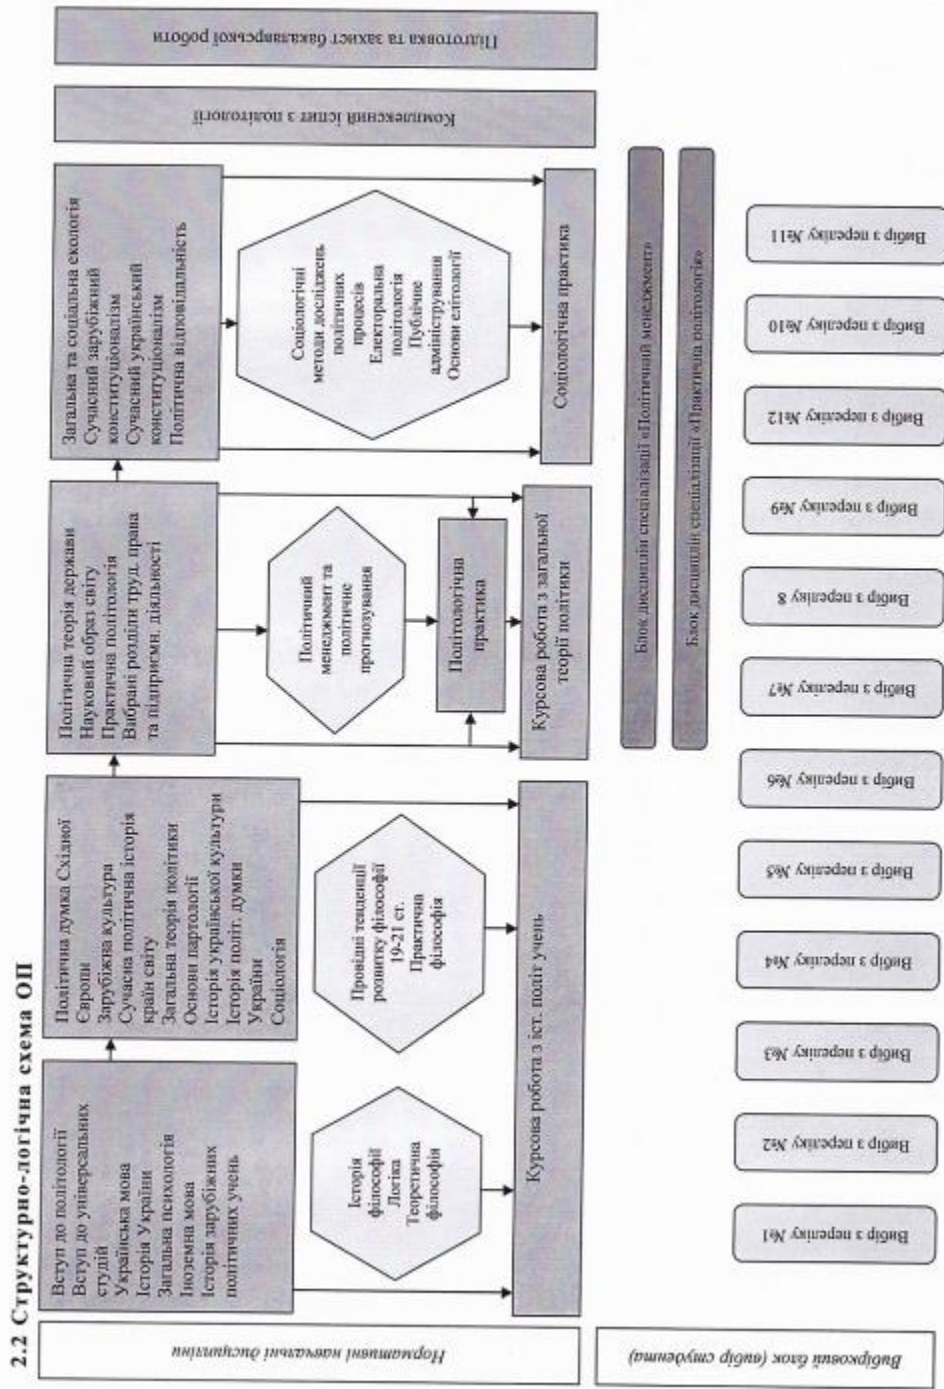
2.2 Структурно-логічна схема ОП

Нормативні навчальні дисципліни

Вибірковий блок (вибір студента)

Вступ до політології
Вступ до університальних студій
Українська мова
Історія України
Загальна психологія
Іноземна мова
Історія зарубіжних політичних учень

Історія філософії
Логіка
Теоретична філософія

Курсова робота з іст. політ учень

Політична думка Східної Європи
Зарубіжна культура
Сучасна політична історія країн світу
Загальна теорія політики
Основи партології
Історія української культури
Історія політ. думки України
Соціологія

Провідні тенденції розвитку філософії 19-21 ст.
Практична філософія

Політична теорія держави
Науковий образ світу
Практична політологія
Вибрані розділи труд. права та підприємн. діяльності

Політичний менеджмент та політичне прогнозування

Політологічна практика

Курсова робота з загальної теорії політики

Загальна та соціальна екологія
Сучасний зарубіжний конституціоналізм
Сучасний український конституціоналізм
Політична відповідальність

Соціологічні методи досліджень політичних процесів
Електоральна політологія
Публічне адміністрування
Основи елітології

Соціологічна практика

Комплексний іспит з політології

Підготовка та захист бакалаврської роботи

Блок дисциплін спеціалізації «Політичний менеджмент»

Блок дисциплін спеціалізації «Практична політологія»

Вибір з переліку №1
Вибір з переліку №2
Вибір з переліку №3
Вибір з переліку №4
Вибір з переліку №5
Вибір з переліку №6
Вибір з переліку №7
Вибір з переліку 8
Вибір з переліку №9
Вибір з переліку №12
Вибір з переліку №10
Вибір з переліку №11